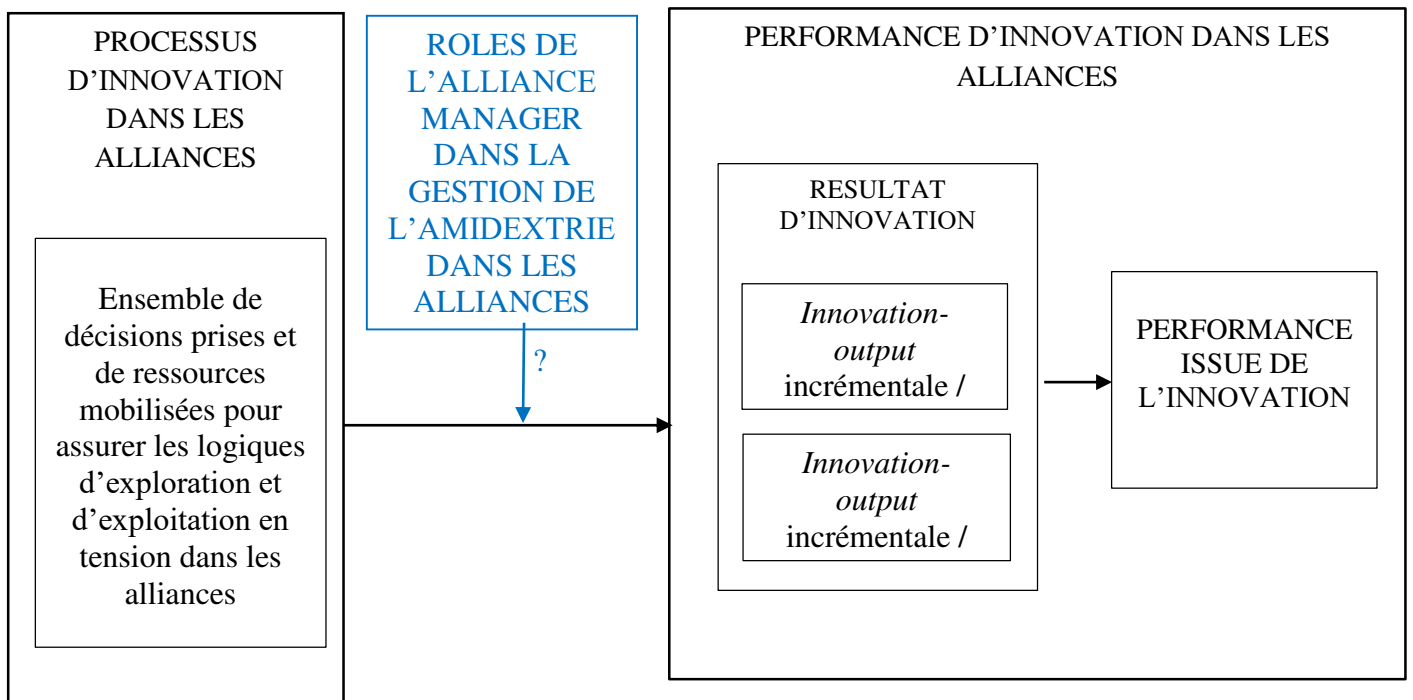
PROCESSUS D’INNOVATION DANS LES ALLIANCES

Ensemble de décisions prises et de ressources mobilisées pour assurer les logiques d’exploration et d’exploitation en tension dans les alliances

ROLES DE L’ALLIANCE MANAGER DANS LA GESTION DE L’AMIDEXTRIE DANS LES ALLIANCES

?

PERFORMANCE D’INNOVATION DANS LES ALLIANCES

RESULTAT D’INNOVATION

*Innovation-output* incrémentale /

*Innovation-output* incrémentale /

PERFORMANCE ISSUE DE L’INNOVATION